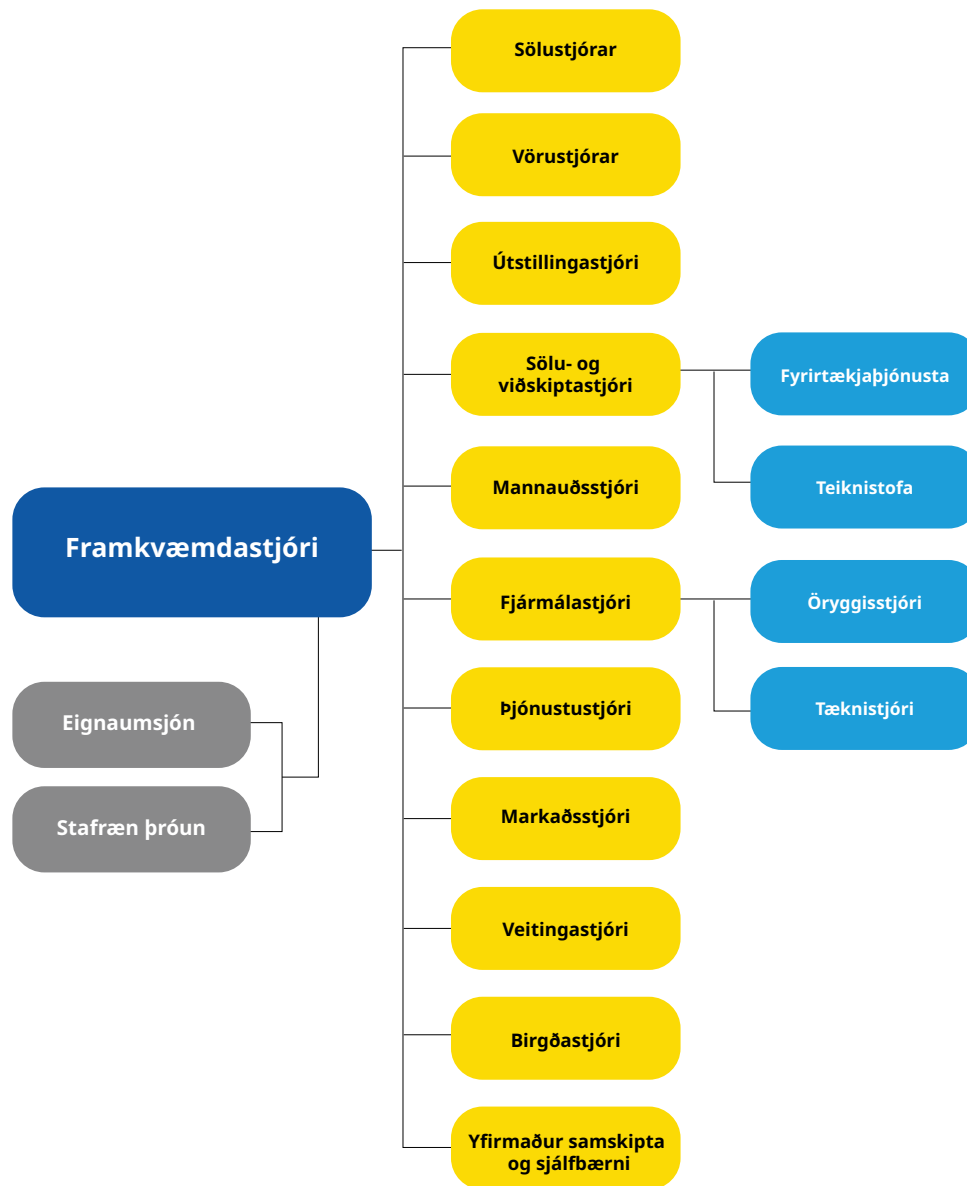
Framkvæmdastjóri

Eignaumsjón

Stafræn þróun

Sölustjórar

Vörustjórar

Útstillingastjóri

Sölu- og viðskiptastjóri

Fyrirtækjaþjónusta

Teiknistofa

Mannauðsstjóri

Fjármálastjóri

Öryggisstjóri

Tæknistjóri

Þjónustustjóri

Markaðsstjóri

Veitingastjóri

Birgðastjóri

Yfirmaður samskipta og sjálfbærni